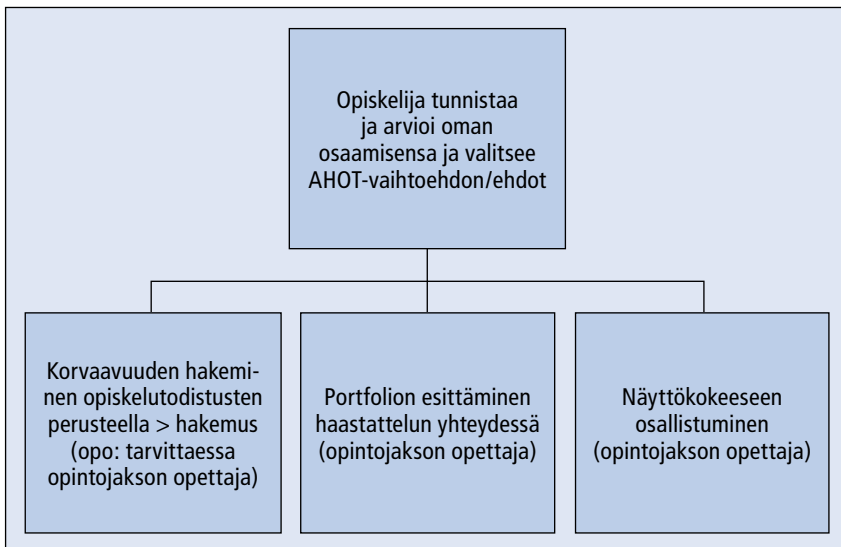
Opiskelija tunnistaa ja arvioi oman osaamisensa ja valitsee AHOT-vaihtoehdon/ehdot

Korvaavuuden hakeminen opiskelutodistusten perusteella > hakemus (opo: tarvittaessa opintojakson opettaja)

Portfolion esittäminen haastattelun yhteydessä (opintojakson opettaja)

Näyttökokeeseen osallistuminen (opintojakson opettaja)